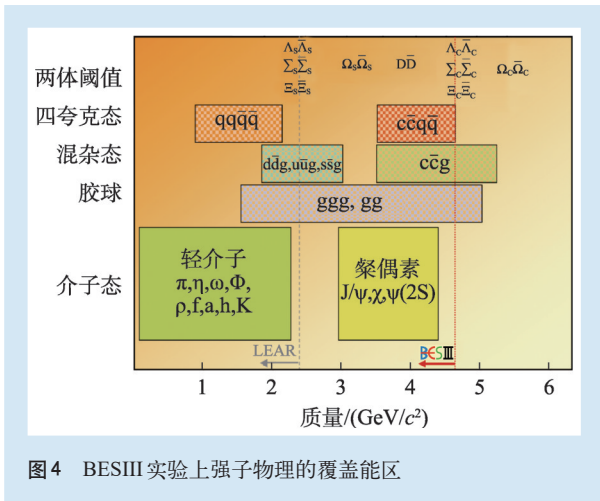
两体阈值

四夸克态

混杂态

胶球

介子态

$\Lambda_s\bar{\Lambda}_s$
$\Sigma_s\bar{\Sigma}_s$
$\Xi_s\bar{\Xi}_s$

$\Omega_s\bar{\Omega}_s$

$D\bar{D}$

$\Lambda_c\bar{\Lambda}_c$
$\Sigma_c\bar{\Sigma}_c$
$\Xi_c\bar{\Xi}_c$

$\Omega_c\bar{\Omega}_c$

$qq\bar{q}\bar{q}$

$c\bar{c}q\bar{q}$

$d\bar{d}g, u\bar{u}g, s\bar{s}g$

$c\bar{c}g$

ggg, gg

轻介子
$\pi, \eta, \omega, \Phi,$
$\rho, f, a, h, K$

粲偶素
$J/\psi, \chi, \psi(2S)$

LEAR

BESIII

1 2 3 4 5 6

质量/(GeV/$c^2$)

图4 BESIII 实验上强子物理的覆盖能区